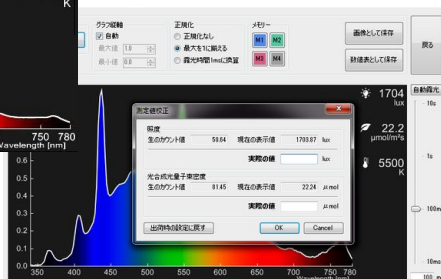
K

グラフ縦軸
☑ 自動
最大値 1.0
最小値 0.0

正規化
○ 正規化なし
● 最大を1に揃える
○ 露光時間1msに換算

メモリー
M1 M2
M3 M4

画像として保存
数値表として保存
戻る

750 780
Wavelength [nm]

0.6
0.5
0.4
0.3
0.2
0.1
0

測定値校正

照度
生のカウント値 59.64 現在の表示値 1703.87 lux
実際の値 lux

光合成光量子束密度
生のカウント値 81.45 現在の表示値 22.24 μ mol
実際の値 μ mol

出荷時の設定に戻す
OK Cancel

1704 lux
22.2 μmol/m²s
5500 K

自動露光
10s
1s
100m
10m
100

350 400 450 500 550 600 650 700 750 780
Wavelength [nm]